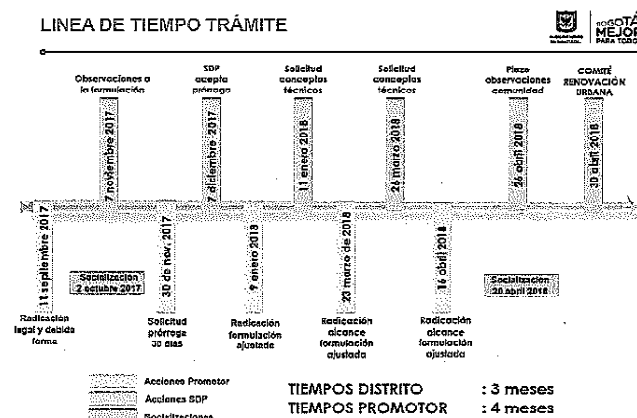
LINEA DE TIEMPO TRÁMITE

BOGOTÁ MEJOR PARA TODOS

Observaciones a la formulación
7 noviembre 2017

SDP acepta prórroga
7 diciembre 2017

Solicitud conceptos técnicos
11 enero 2018

Solicitud conceptos técnicos
26 marzo 2018

Plazo observaciones comunidad
26 abril 2018

COMITÉ RENOVACIÓN URBANA
30 abril 2018

11 septiembre 2017
Radicación legal y debida forma

Socialización 2 octubre 2017

30 de nov 2017
Solicitud prórroga 30 días

9 enero 2018
Radicación formulación ajustada

23 marzo de 2018
Radicación alcance formulación ajustada

16 abril 2018
Radicación alcance formulación ajustada

Socialización 20 abril 2018

Acciones Promotor
Acciones SDP
Socializaciones

TIEMPOS DISTRITO : 3 meses
TIEMPOS PROMOTOR : 4 meses